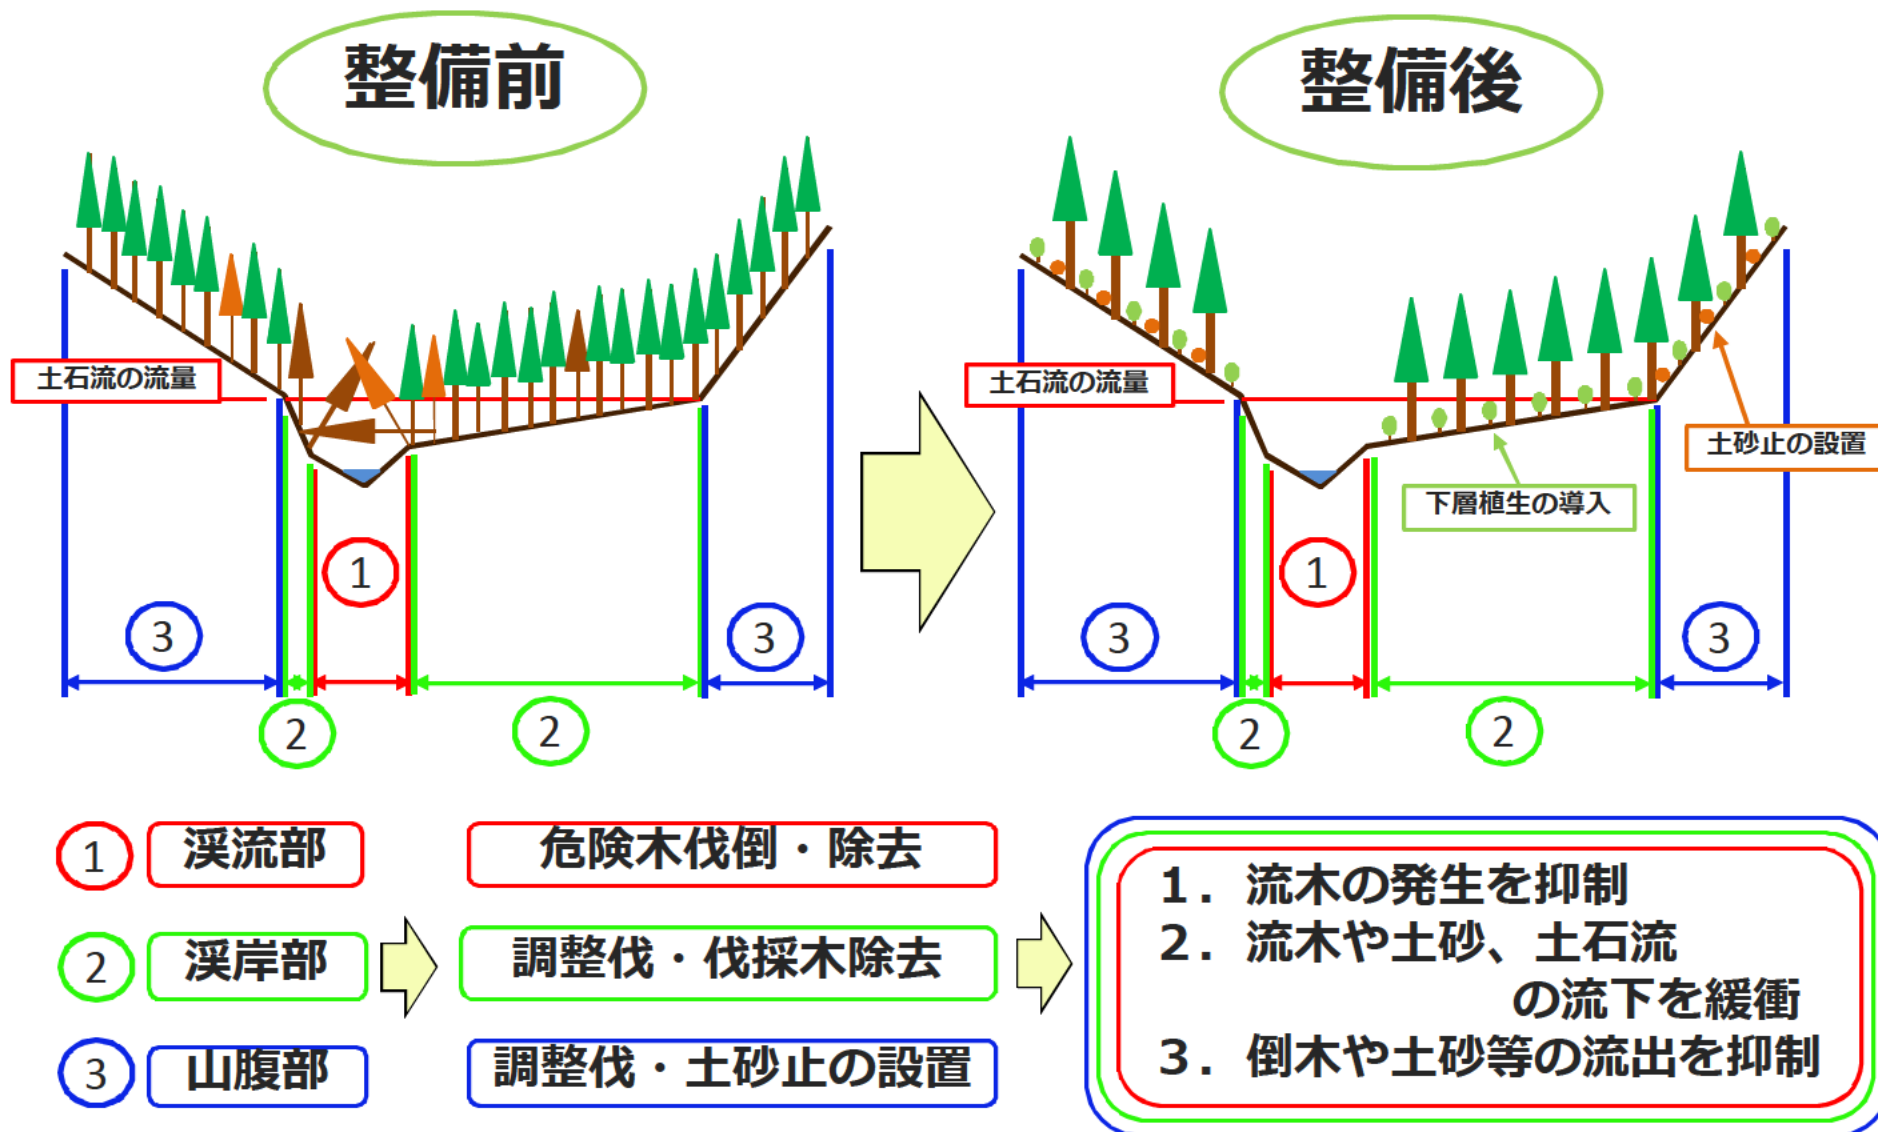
整備前

整備後

土石流の流量

1

3

3

2

2

土石流の流量

土砂止の設置

下層植生の導入

1

3

3

2

2

1 渓流部

2 渓岸部

3 山腹部

危険木伐倒・除去

調整伐・伐採木除去

調整伐・土砂止の設置

1. 流木の発生を抑制
2. 流木や土砂、土石流の流下を緩衝
3. 倒木や土砂等の流出を抑制